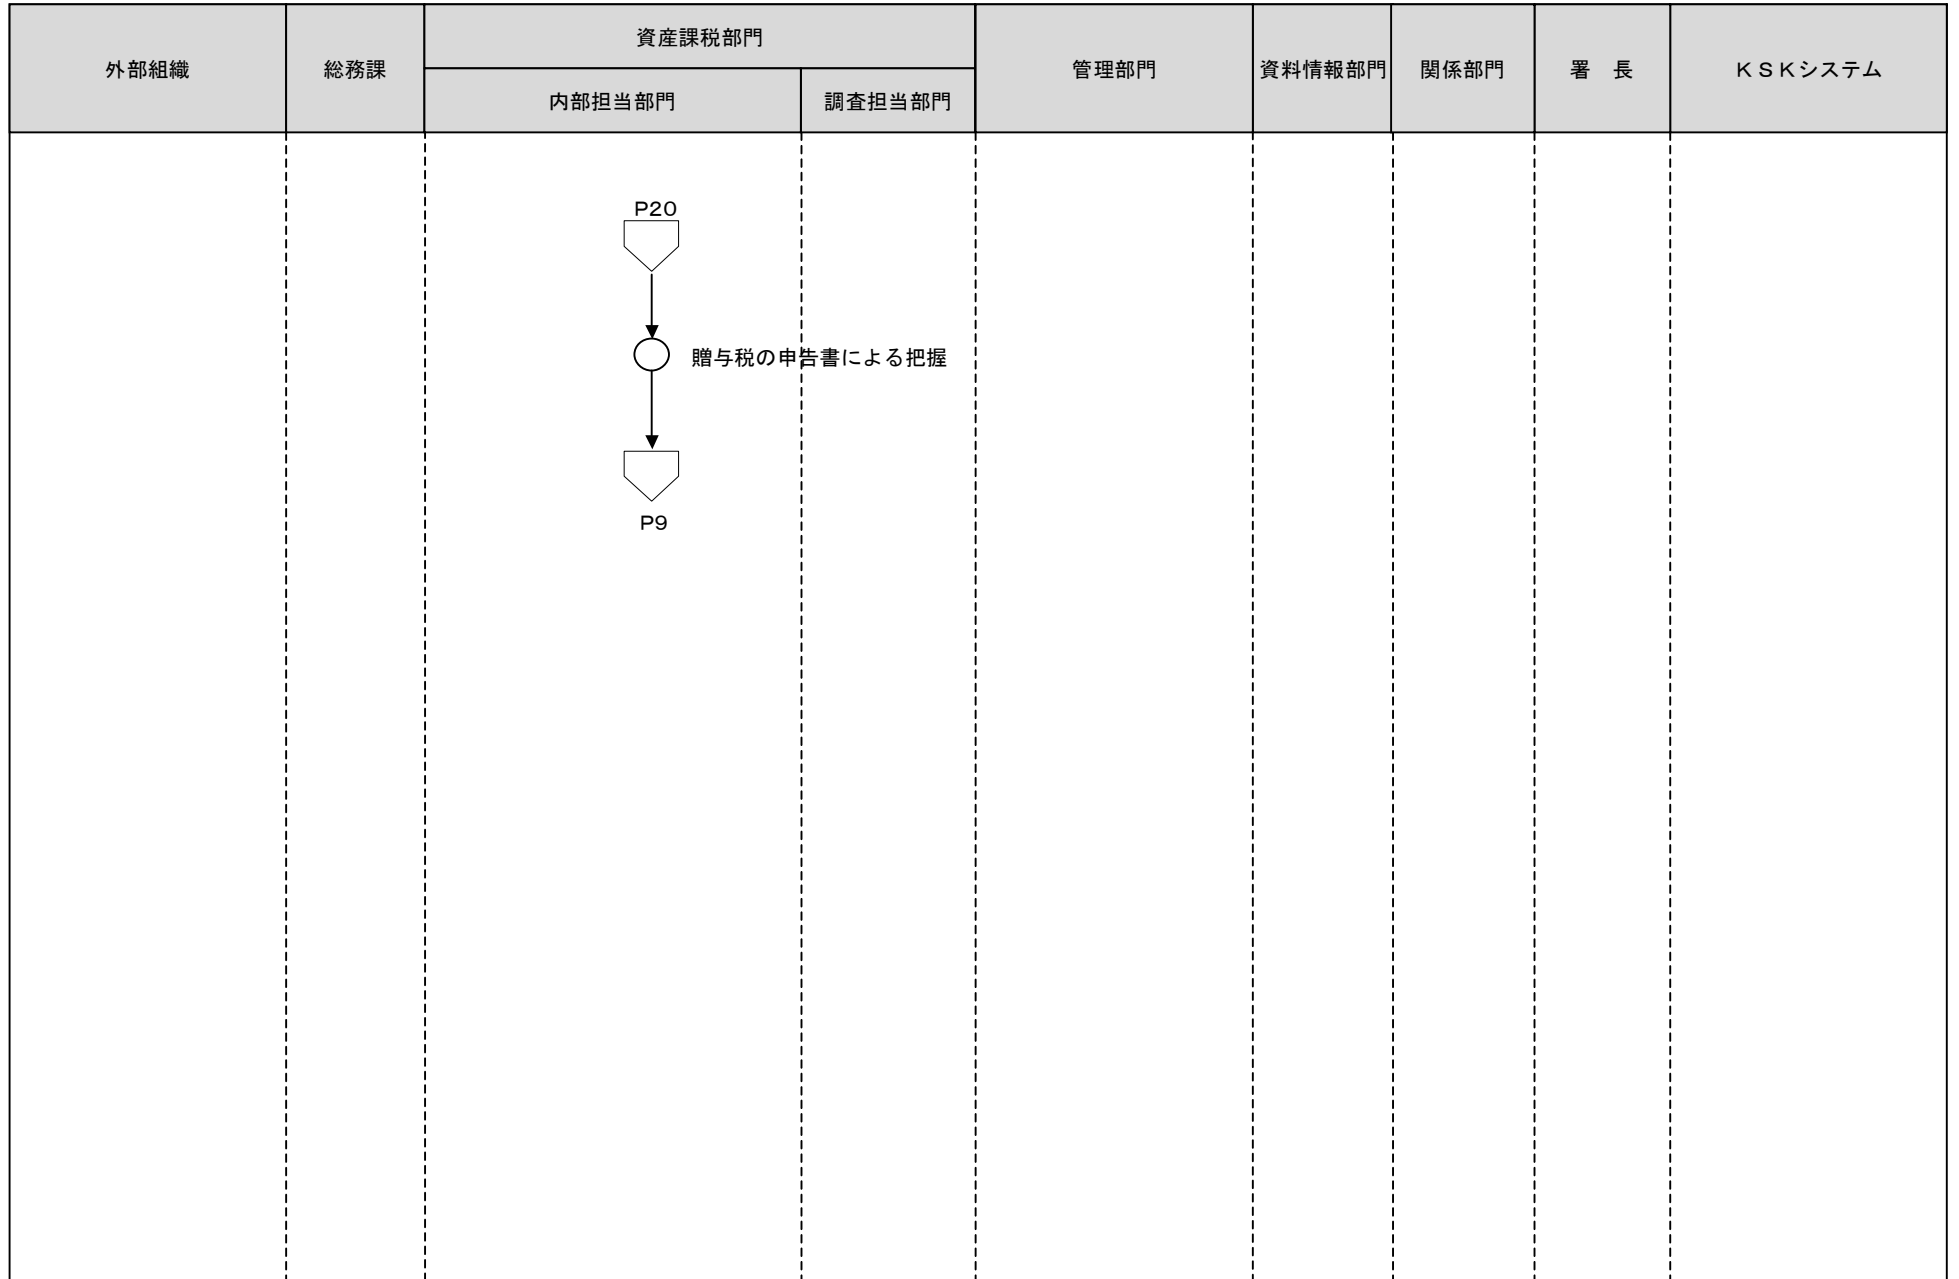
| 外部組織 | 総務課 | 資産課税部門 | | 管理部門 | 資料情報部門 | 関係部門 | 署　長 | ＫＳＫシステム |
|---|---|---|---|---|---|---|---|---|
| | | 内部担当部門 | 調査担当部門 | | | | | |

P20

贈与税の申告書による把握

P9